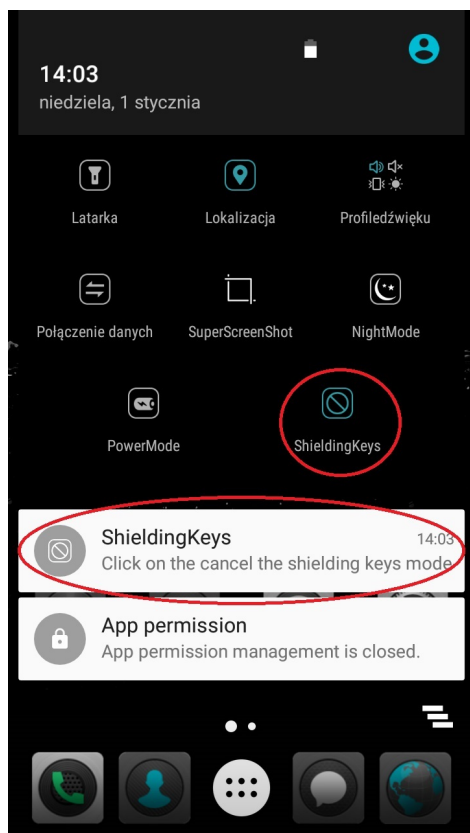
14:03
niedziela, 1 stycznia

Latarka
Lokalizacja
Profiledźwięku
Połączenie danych
SuperScreenShot
NightMode
PowerMode
ShieldingKeys

ShieldingKeys 14:03
Click on the cancel the shielding keys mode

App permission
App permission management is closed.